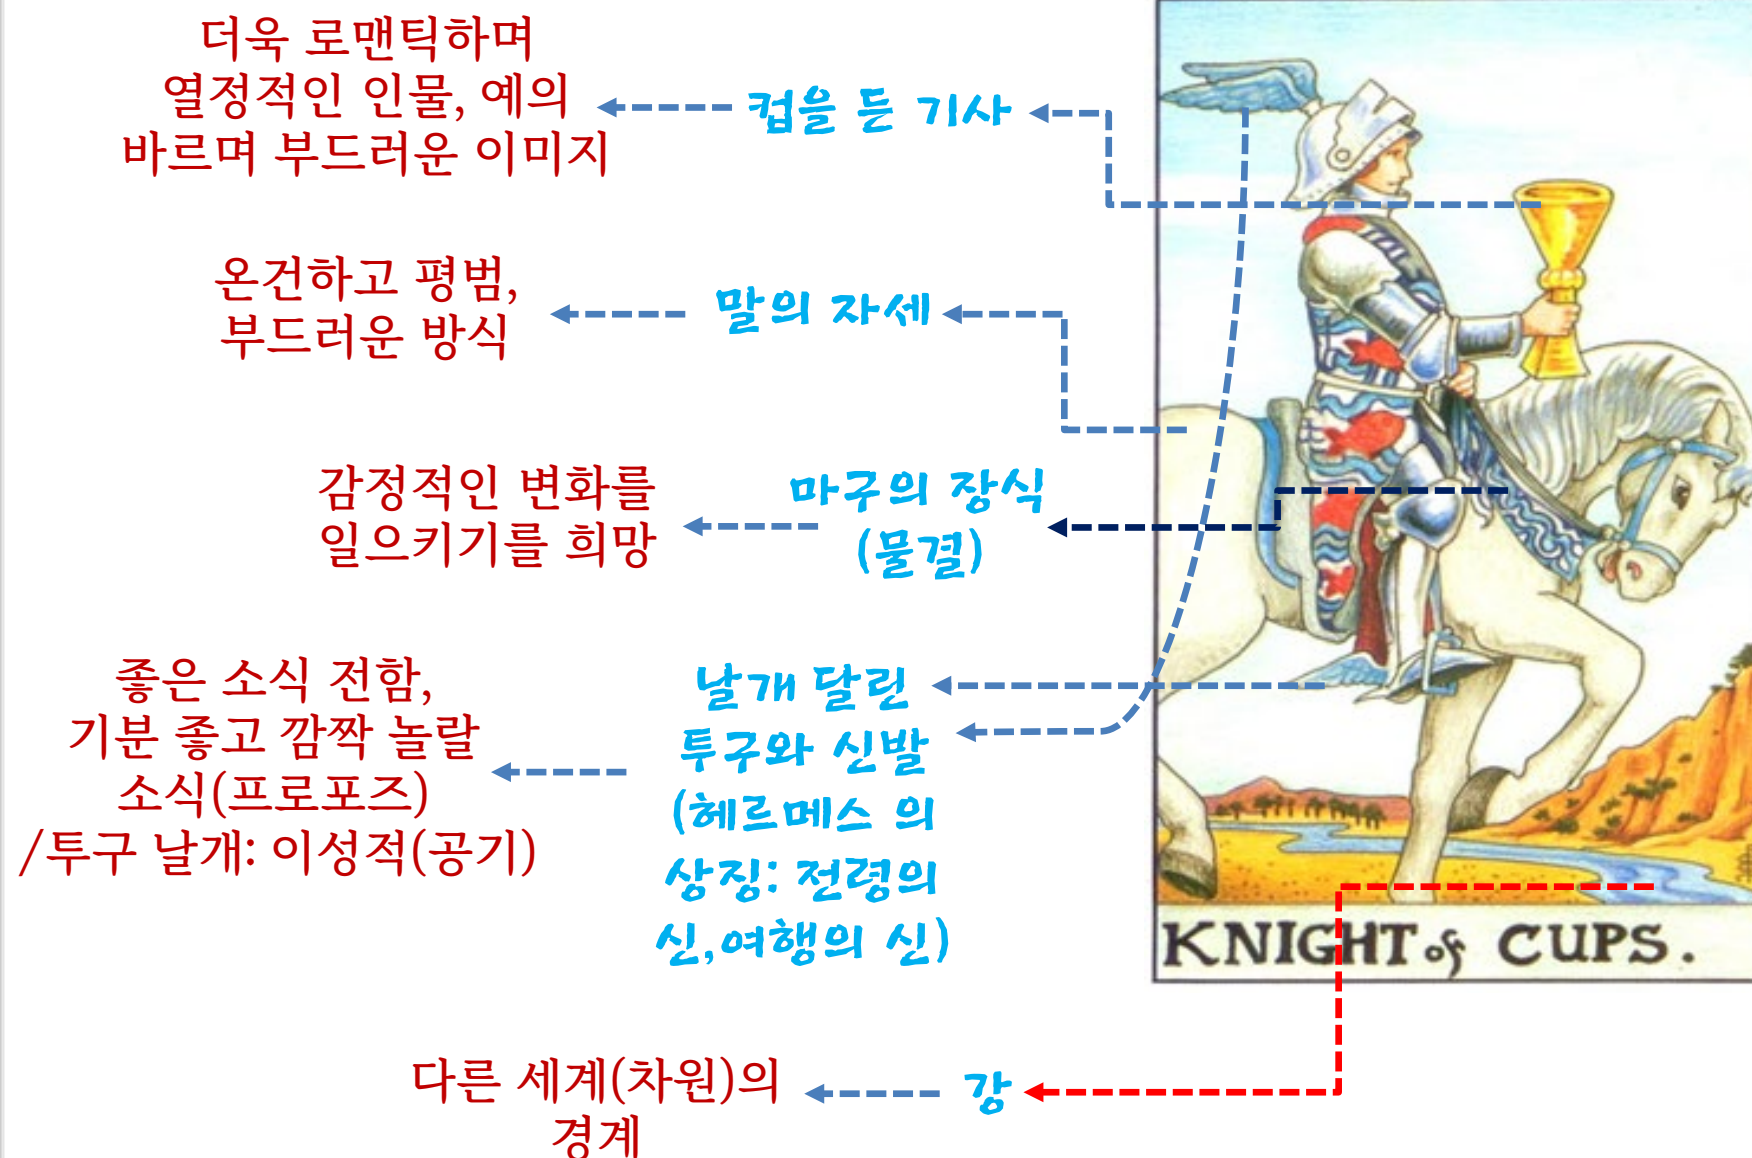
더욱 로맨틱하며 열정적인 인물, 예의 바르며 부드러운 이미지

컵을 든 기사

온건하고 평범, 부드러운 방식

말의 자세

감정적인 변화를 일으키기를 희망

마구의 장식 (물결)

좋은 소식 전함, 기분 좋고 깜짝 놀랄 소식(프로포즈) /투구 날개: 이성적(공기)

날개 달린 투구와 신발 (헤르메스 의 상징: 전령의 신,여행의 신)

KNIGHT of CUPS.

다른 세계(차원)의 경계

강